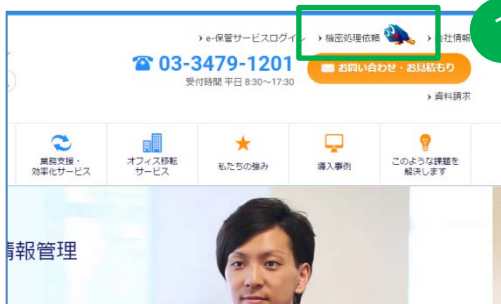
› e-保管サービスログイン
› 機密処理依頼
› 会社情報
1
☎ 03-3479-1201
受付時間 平日 8:30〜17:30
お問い合わせ・お見積もり
› 資料請求

業務支援・効率化サービス
オフィス移転サービス
私たちの強み
導入事例
このような課題を解決します

情報管理